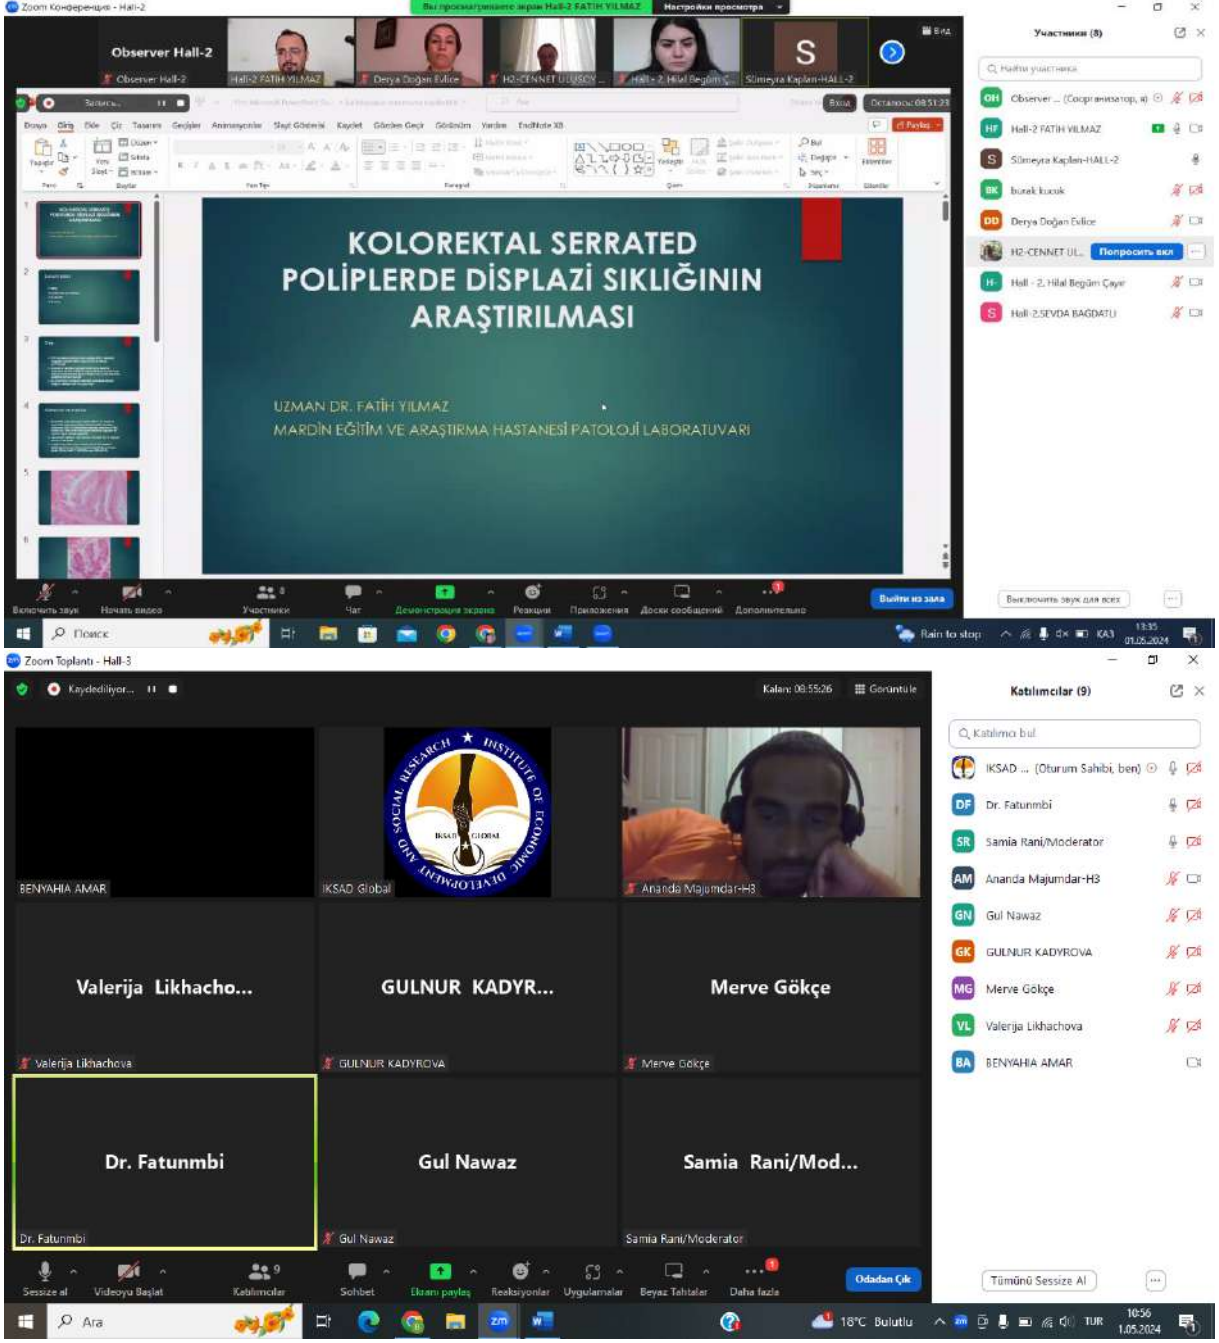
Zoom Конференция - Hall-2

Вы просматриваете экран Hall-2 FATIH YILMAZ

Настройки просмотра

Observer Hall-2

Observer Hall-2

Hall-2 FATIH YILMAZ

Derya Doğan Evlice

H2-CENNET ULUSOY ...

Hall - 2 Hilal Begüm Ç...

S

Sümeyra Kaplan-HALL-2

Вид

Участники (8)

Найти участника

OH Observer ... (Соорганизатор, я)

HF Hall-2 FATIH YILMAZ

S Sümeyra Kaplan-HALL-2

BK burak kucuk

DD Derya Doğan Evlice

H2-CENNET UL... Попросить вкл

H- Hall - 2. Hilal Begüm Çayır

S Hall-2.SEVDA BAGDATLI

KOLOREKTAL SERRATED POLİPLERDE DİSPLAZİ SIKLIĞININ ARAŞTIRILMASI

UZMAN DR. FATİH YILMAZ
MARDİN EĞİTİM VE ARAŞTIRMA HASTANESİ PATOLOJİ LABORATUVARI

Dosya Giriş Ekle Çiz Tasarım Geçişler Animasyonlar Slayt Gösterisi Kaydet Gözden Geçir Görünüm Yardım EndNote X8

Осталось: 08:51:23

Включить звук Начать видео Участники Чат Демонстрация экрана Реакции Приложения Доски сообщений Дополнительно

Выйти из зала

Выключить звук для всех

Поиск

Rain to stop

13:35 01.05.2024

Zoom Toplantı - Hall-3

Kaydediliyor...

Kalan: 08:55:26

Görüntüle

Katılımcılar (9)

Katılımcı bul

IKSAD ... (Oturum Sahibi, ben)

DF Dr. Fatunmbi

SR Samia Rani/Moderator

AM Ananda Majumdar-H3

GN Gul Nawaz

GK GULNUR KADYROVA

MG Merve Gökçe

VL Valerija Likhachova

BA BENYAHIA AMAR

BENYAHIA AMAR

SOCIAL RESEARCH INSTITUTE OF ECONOMIC DEVELOPMENT AND IKSAD GLOBAL

IKSAD Global

Ananda Majumdar-H3

Valerija Likhacho...

Valerija Likhachova

GULNUR KADYR...

GULNUR KADYROVA

Merve Gökçe

Merve Gökçe

Dr. Fatunmbi

Dr. Fatunmbi

Gul Nawaz

Gul Nawaz

Samia Rani/Mod...

Samia Rani/Moderator

Sessize al Videoyu Başlat Katılımcılar Sohbet Ekranı paylaş Reaksiyonlar Uygulamalar Beyaz Tahtalar Daha fazla

Odadan Çık

Tümünü Sessize Al

Ara

18°C Bulutlu

TUR

10:56 1.05.2024